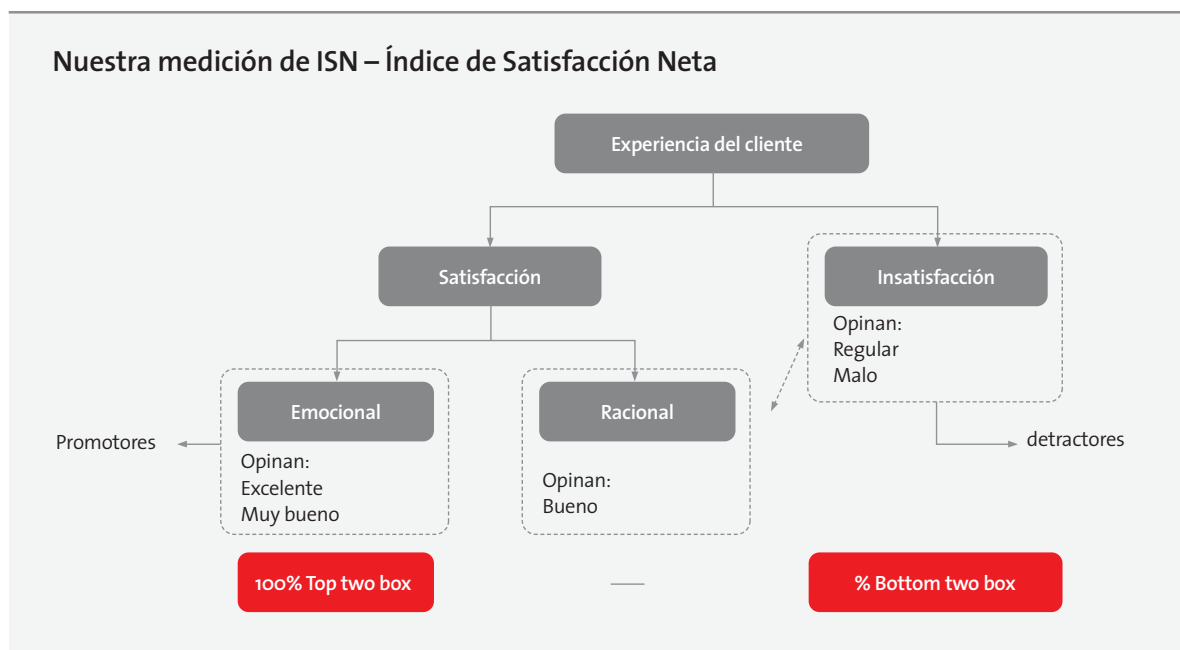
Nuestra medición de ISN – Índice de Satisfacción Neta

Experiencia del cliente

Satisfacción

Insatisfacción

Opinan:
Regular
Malo

Emocional

Racional

Promotores

Opinan:
Excelente
Muy bueno

Opinan:
Bueno

detractores

100% Top two box

—

% Bottom two box